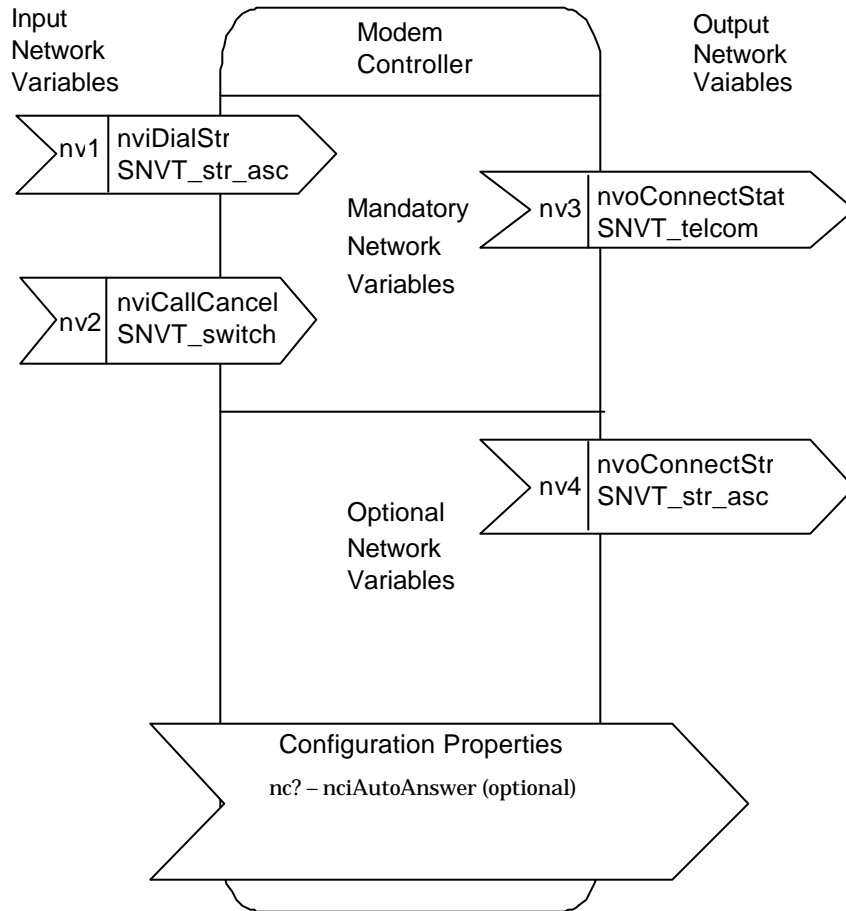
Input Network Variables

Modem Controller

Output Network Vaiables

nv1 nviDialStr SNVT_str_asc

Mandatory Network Variables

nv3 nvoConnectStat SNVT_telcom

nv2 nviCallCancel SNVT_switch

nv4 nvoConnectStr SNVT_str_asc

Optional Network Variables

Configuration Properties

nc? – nciAutoAnswer (optional)